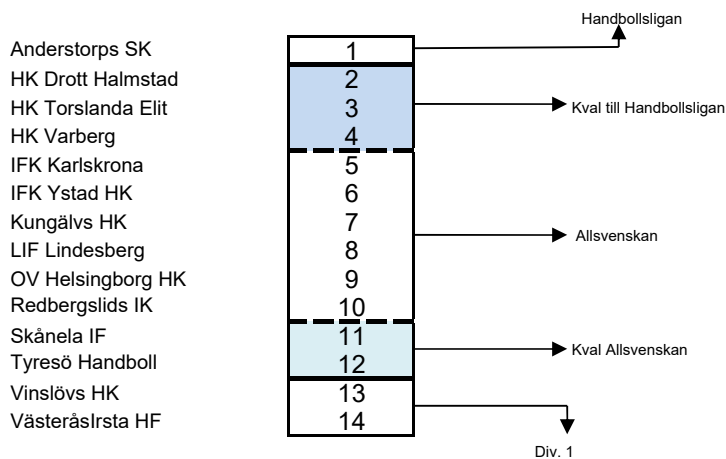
Handbollsligan

Anderstorps SK 1
HK Drott Halmstad 2
HK Torslanda Elit 3
HK Varberg 4
IFK Karlskrona 5
IFK Ystad HK 6
Kungälvs HK 7
LIF Lindesberg 8
OV Helsingborg HK 9
Redbergslids IK 10
Skånela IF 11
Tyresö Handboll 12
Vinslövs HK 13
VästeråsIrsta HF 14

Kval till Handbollsligan

Allsvenskan

Kval Allsvenskan

Div. 1